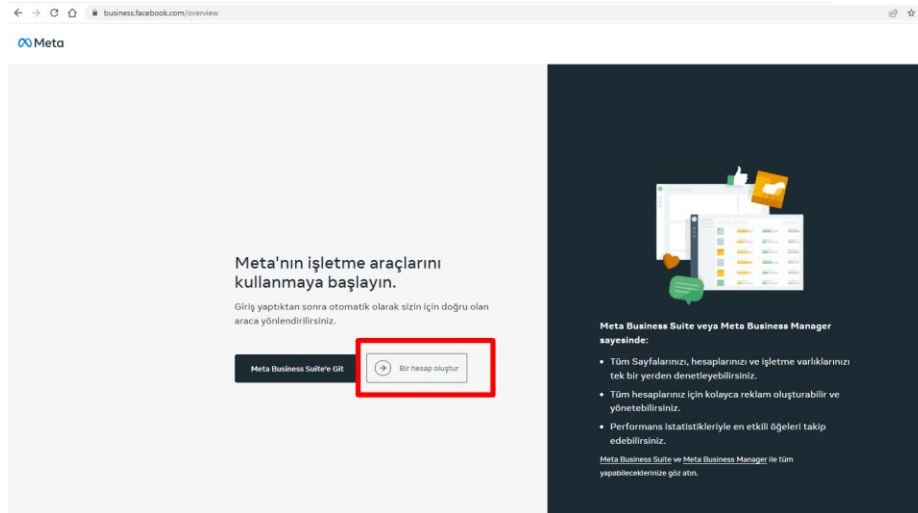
business.facebook.com/overview

Meta

Meta'nın işletme araçlarını kullanmaya başlayın.

Giriş yaptıktan sonra otomatik olarak sizin için doğru olan araca yönlendirilirsiniz.

Meta Business Suite'e Git

Bir hesap oluştur

Meta Business Suite veya Meta Business Manager sayesinde:

• Tüm Sayfalarınızı, hesaplarınızı ve işletme varlıklarınızı tek bir yerden denetleyebilirsiniz.
• Tüm hesaplarınız için kolayca reklam oluşturabilir ve yönetebilirsiniz.
• Performans istatistikleriyle en etkili öğeleri takip edebilirsiniz.

Meta Business Suite ve Meta Business Manager ile tüm yapabileceklerinize göz atın.